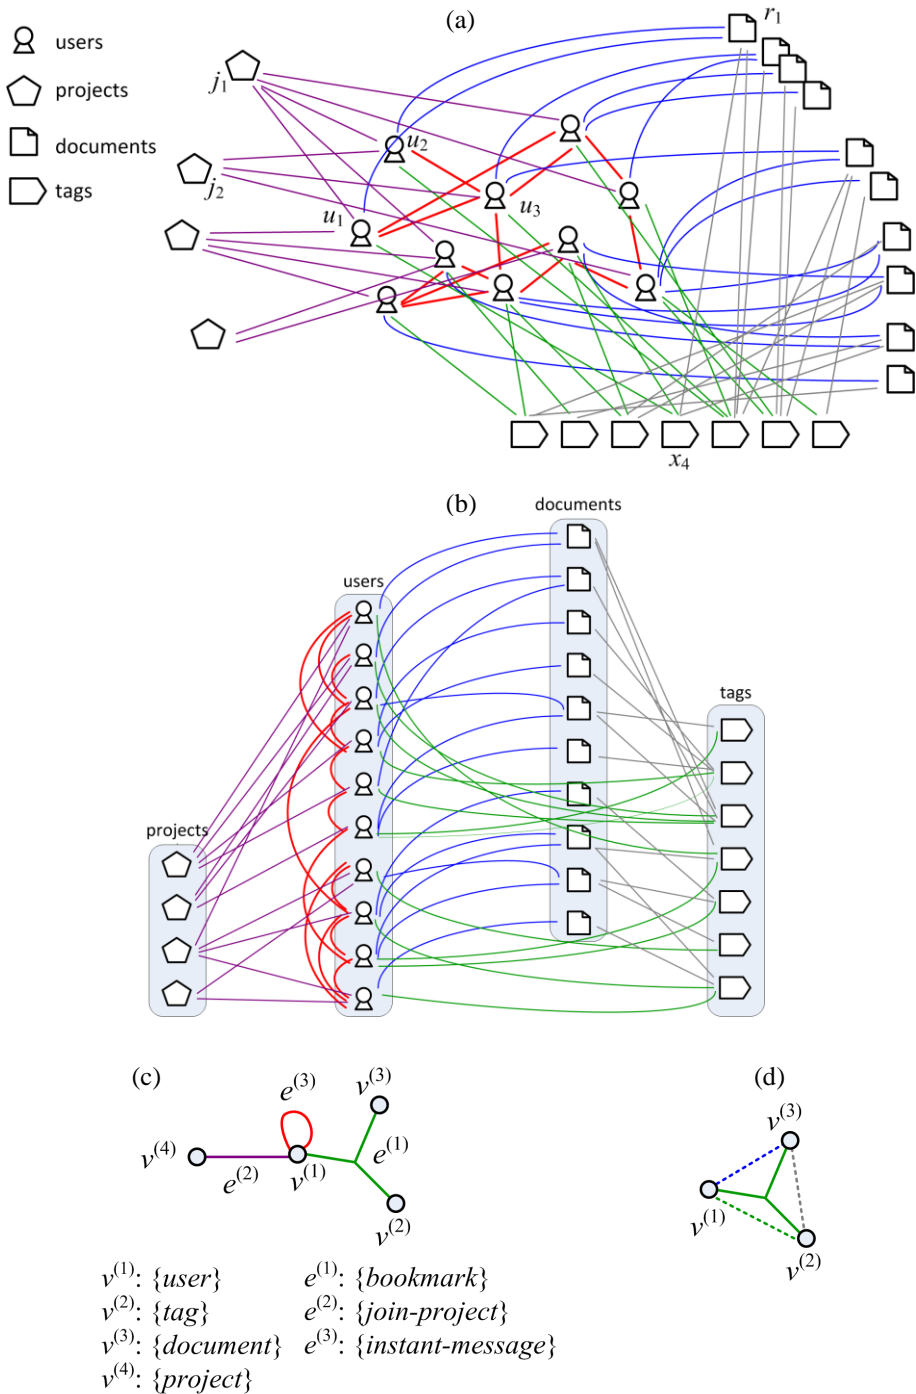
users
projects
documents
tags

(a)

$j_1$
$j_2$
$u_1$
$u_2$
$u_3$
$r_1$
$x_4$

(b)

documents
users
tags
projects

(c)

$e^{(3)}$
$v^{(3)}$
$v^{(4)}$
$e^{(1)}$
$e^{(2)}$
$v^{(1)}$
$v^{(2)}$

(d)

$v^{(3)}$
$v^{(1)}$
$v^{(2)}$

$v^{(1)}$: $\{user\}$ $e^{(1)}$: $\{bookmark\}$
$v^{(2)}$: $\{tag\}$ $e^{(2)}$: $\{join\text{-}project\}$
$v^{(3)}$: $\{document\}$ $e^{(3)}$: $\{instant\text{-}message\}$
$v^{(4)}$: $\{project\}$